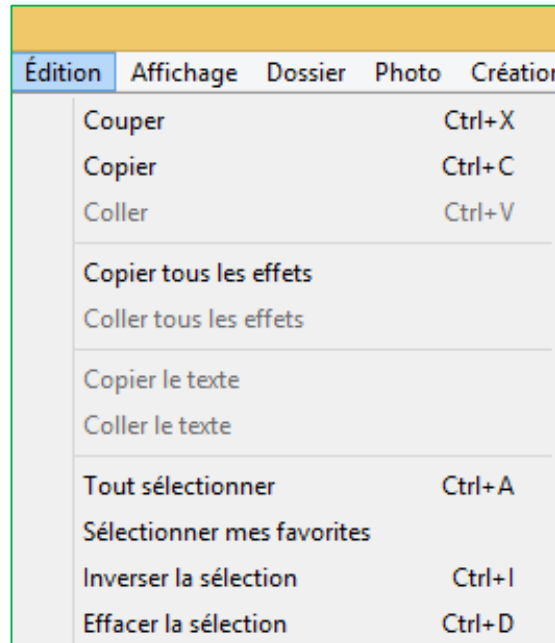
Édition Affichage Dossier Photo Création

Couper Ctrl+X
Copier Ctrl+C
Coller Ctrl+V

Copier tous les effets
Coller tous les effets

Copier le texte
Coller le texte

Tout sélectionner Ctrl+A
Sélectionner mes favorites
Inverser la sélection Ctrl+I
Effacer la sélection Ctrl+D